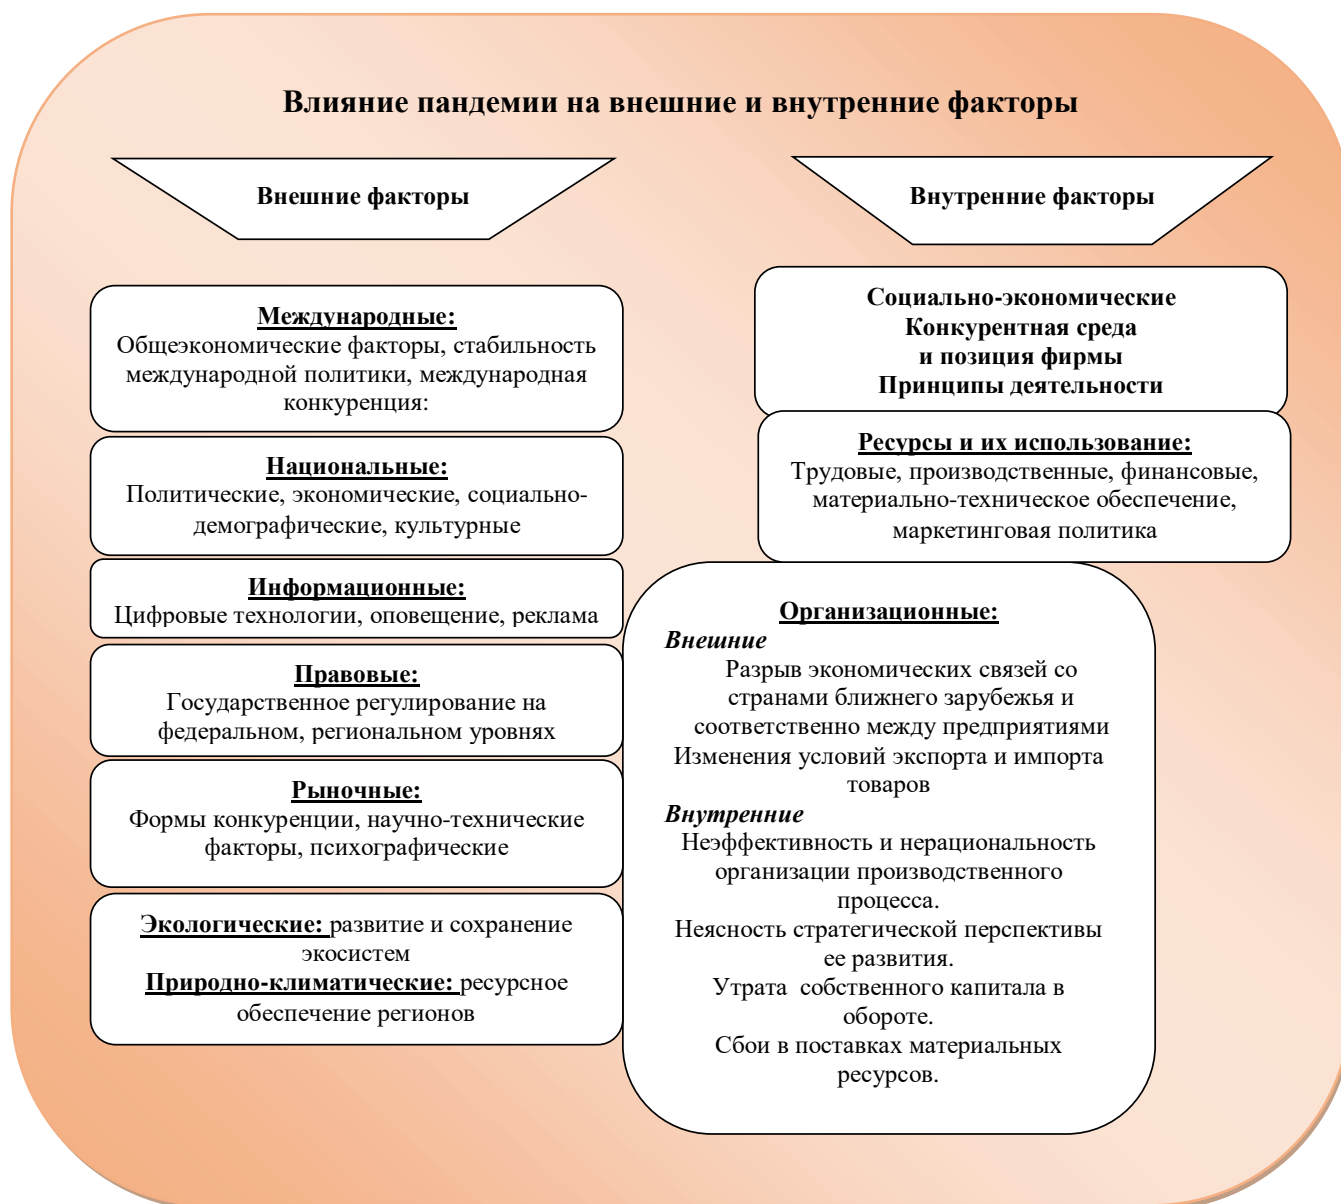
Влияние пандемии на внешние и внутренние факторы

Внешние факторы

Внутренние факторы

Международные:
Общеэкономические факторы, стабильность международной политики, международная конкуренция:

Национальные:
Политические, экономические, социально-демографические, культурные

Информационные:
Цифровые технологии, оповещение, реклама

Правовые:
Государственное регулирование на федеральном, региональном уровнях

Рыночные:
Формы конкуренции, научно-технические факторы, психографические

Экологические: развитие и сохранение экосистем
Природно-климатические: ресурсное обеспечение регионов

Социально-экономические
Конкурентная среда
и позиция фирмы
Принципы деятельности

Ресурсы и их использование:
Трудовые, производственные, финансовые, материально-техническое обеспечение, маркетинговая политика

Организационные:
Внешние
Разрыв экономических связей со странами ближнего зарубежья и соответственно между предприятиями
Изменения условий экспорта и импорта товаров
Внутренние
Неэффективность и нерациональность организации производственного процесса.
Неясность стратегической перспективы ее развития.
Утрата собственного капитала в обороте.
Сбои в поставках материальных ресурсов.